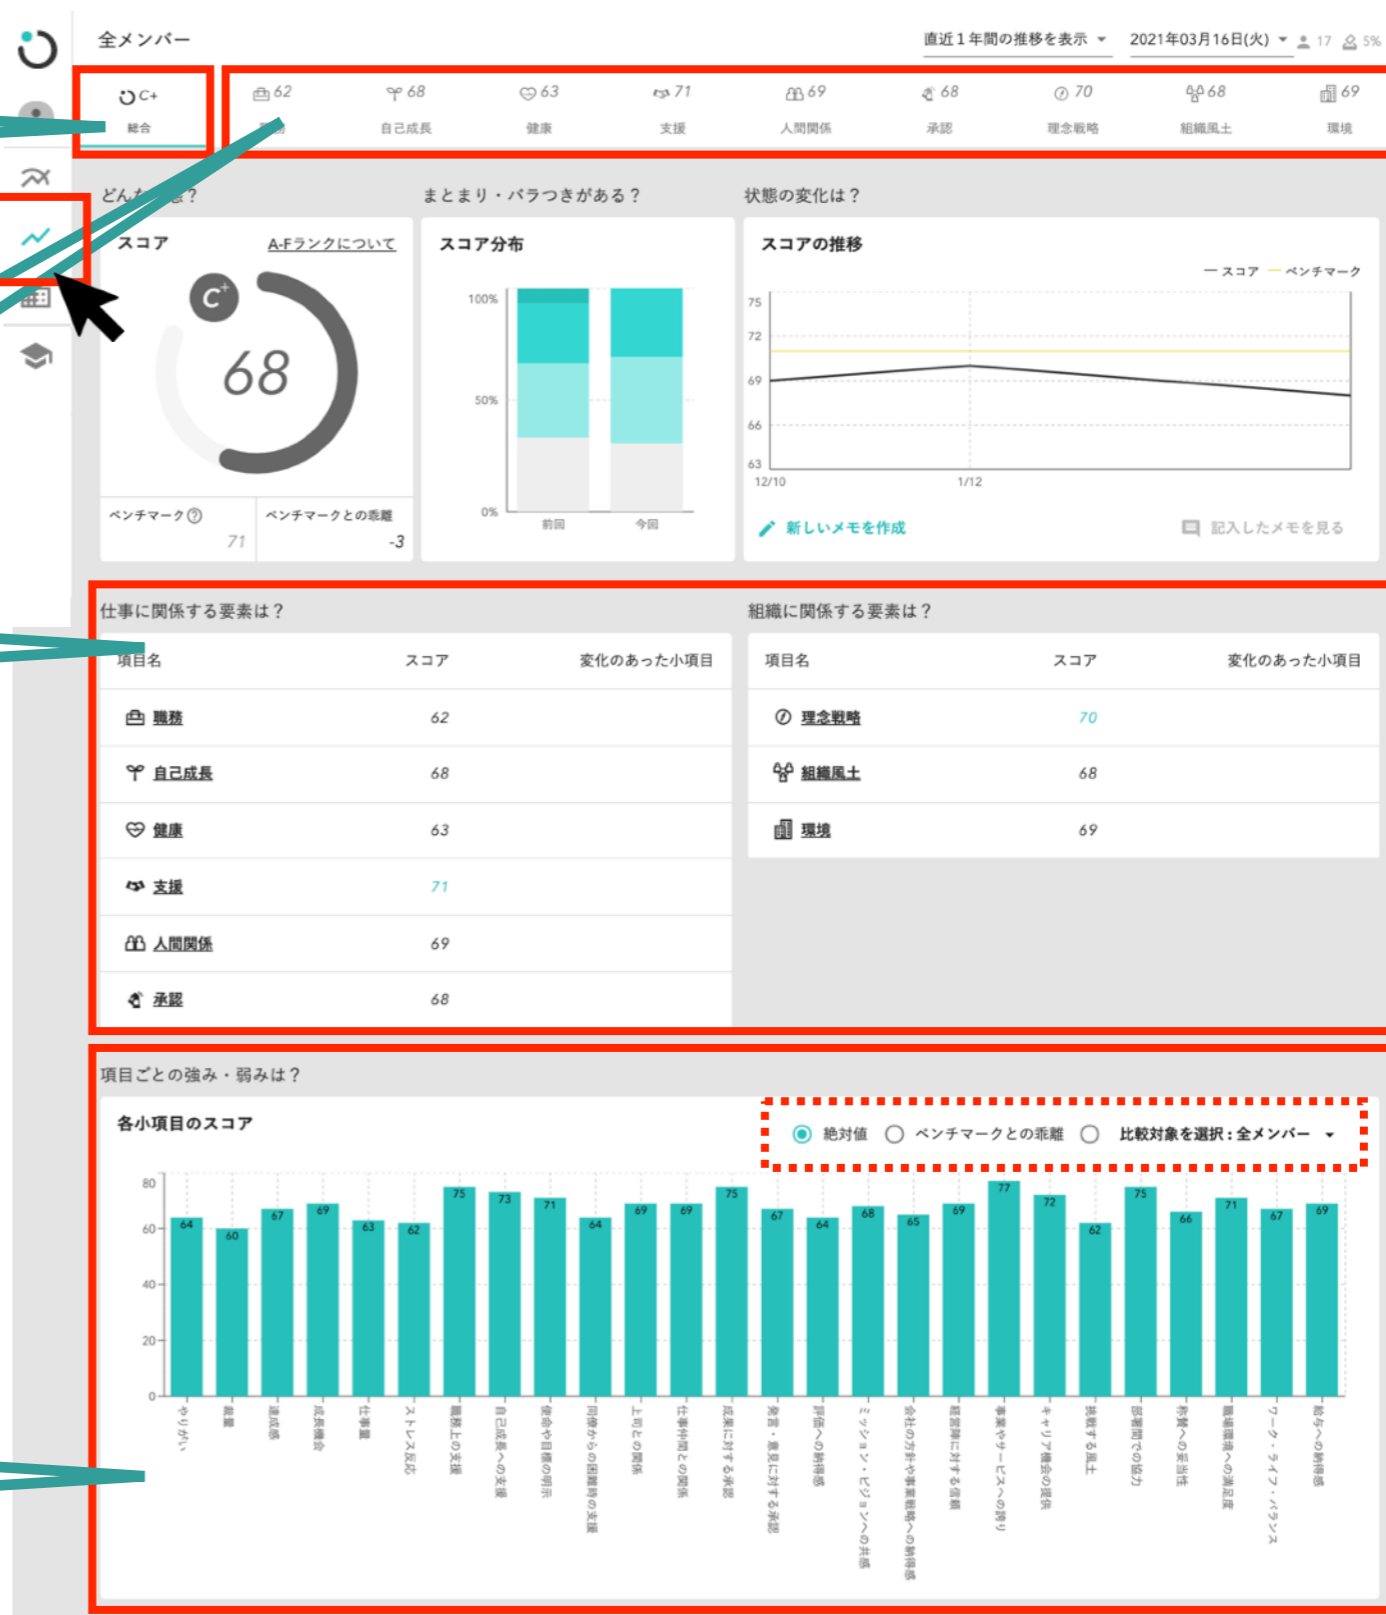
全メンバー

直近１年間の推移を表示

2021年03月16日(火)

17

5%

C+
総合

62
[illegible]

68
自己成長

63
健康

71
支援

69
人間関係

68
承認

70
理念戦略

68
組織風土

69
環境

どん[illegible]態？

スコア

A-Fランクについて

C+

68

ベンチマーク

71

ベンチマークとの乖離

-3

まとまり・バラつきがある？

スコア分布

100%

50%

0%

前回

今回

状態の変化は？

スコアの推移

— スコア — ベンチマーク

75
72
69
66
63

12/10

1/12

新しいメモを作成

記入したメモを見る

仕事に関係する要素は？

| 項目名 | スコア | 変化のあった小項目 |
|---|---|---|
| 職務 | 62 | |
| 自己成長 | 68 | |
| 健康 | 63 | |
| 支援 | 71 | |
| 人間関係 | 69 | |
| 承認 | 68 | |

組織に関係する要素は？

| 項目名 | スコア | 変化のあった小項目 |
|---|---|---|
| 理念戦略 | 70 | |
| 組織風土 | 68 | |
| 環境 | 69 | |

項目ごとの強み・弱みは？

各小項目のスコア

絶対値

ベンチマークとの乖離

比較対象を選択：全メンバー

80
60
40
20
0

64 60 67 69 63 62 75 73 71 64 69 69 75 67 64 68 65 69 77 72 62 75 66 71 67 69

やりがい
裁量
達成感
成長機会
仕事量
ストレス反応
職務上の支援
自己成長への支援
使命や目標の明示
同僚からの困難時の支援
上司との関係
仕事仲間との関係
成果に対する承認
発言・意見に対する承認
評価への納得感
ミッション・ビジョンへの共感
会社の方針や事業戦略への納得感
経営陣に対する信頼
事業やサービスへの誇り
キャリア機会の提供
挑戦する風土
部署間での協力
柔軟への妥当性
職場環境への満足度
ワーク・ライフ・バランス
給与への納得感